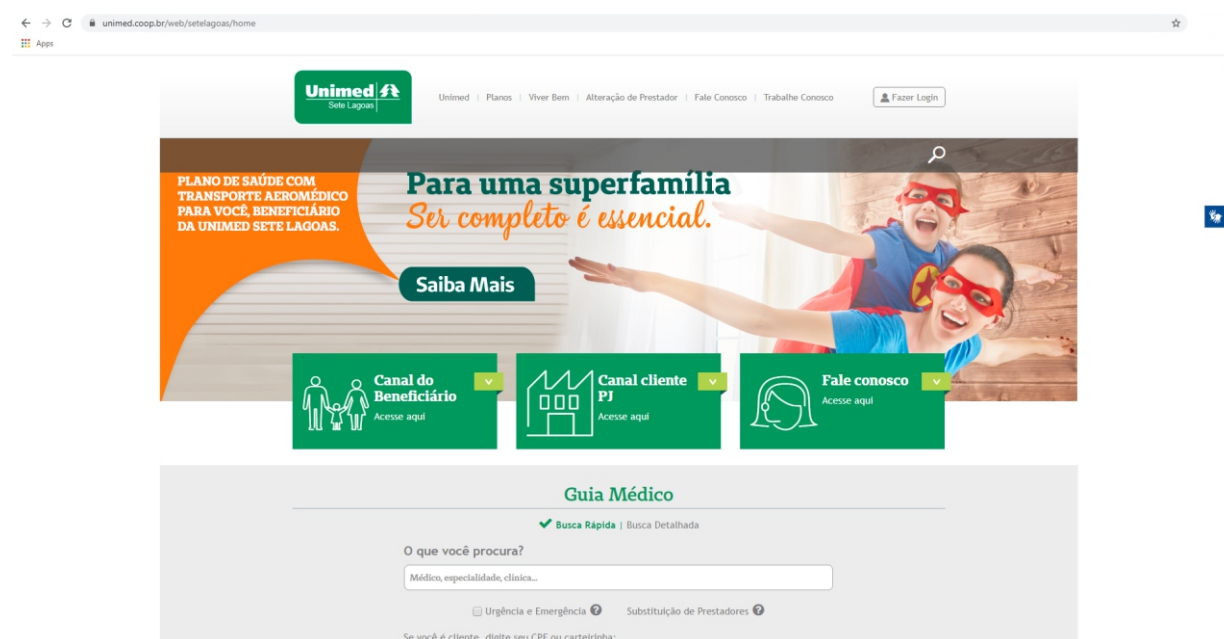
unimed.coop.br/web/setelagoas/home

Apps

Unimed
Sete Lagoas

Unimed | Planos | Viver Bem | Alteração de Prestador | Fale Conosco | Trabalhe Conosco

Fazer Login

PLANO DE SAÚDE COM TRANSPORTE AEROMÉDICO PARA VOCÊ, BENEFICIÁRIO DA UNIMED SETE LAGOAS.

Para uma superfamília
Ser completo é essencial.

Saiba Mais

Canal do Beneficiário
Acesse aqui

Canal cliente PJ
Acesse aqui

Fale conosco
Acesse aqui

Guia Médico

Busca Rápida | Busca Detalhada

O que você procura?

Médico, especialidade, clínica...

Urgência e Emergência

Substituição de Prestadores

Se você é cliente, digite seu CPF ou carteirinha: